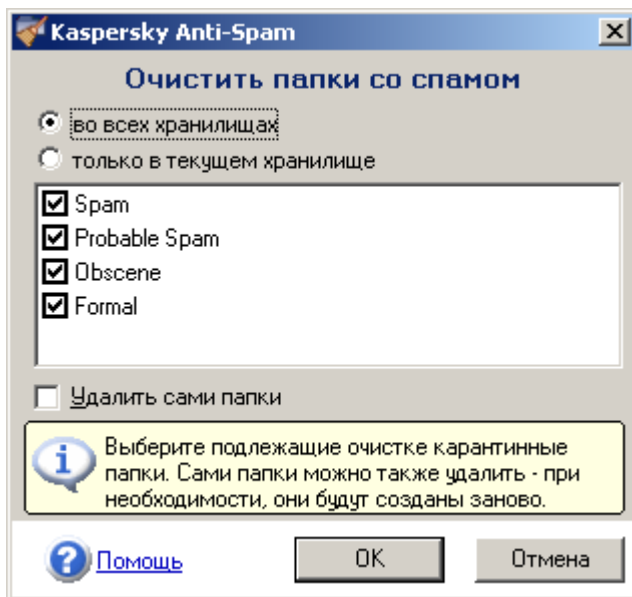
Kaspersky Anti-Spam

Очистить папки со спамом

во всех хранилищах

только в текущем хранилище

Spam
Probable Spam
Obscene
Formal

Удалить сами папки

Выберите подлежащие очистке карантинные папки. Сами папки можно также удалить - при необходимости, они будут созданы заново.

Помощь

OK

Отмена